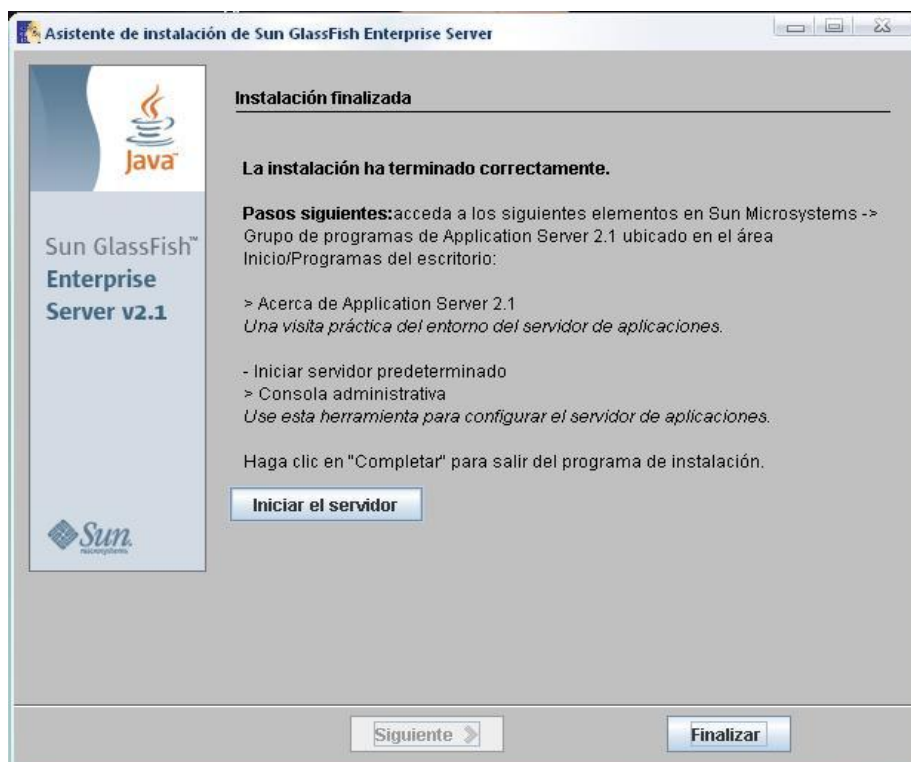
Asistente de instalación de Sun GlassFish Enterprise Server

Java

Sun GlassFish™ Enterprise Server v2.1

Sun microsystems

Instalación finalizada

La instalación ha terminado correctamente.

Pasos siguientes:acceda a los siguientes elementos en Sun Microsystems -> Grupo de programas de Application Server 2.1 ubicado en el área Inicio/Programas del escritorio:

> Acerca de Application Server 2.1
Una visita práctica del entorno del servidor de aplicaciones.

- Iniciar servidor predeterminado
> Consola administrativa
Use esta herramienta para configurar el servidor de aplicaciones.

Haga clic en "Completar" para salir del programa de instalación.

Iniciar el servidor

Siguiente

Finalizar